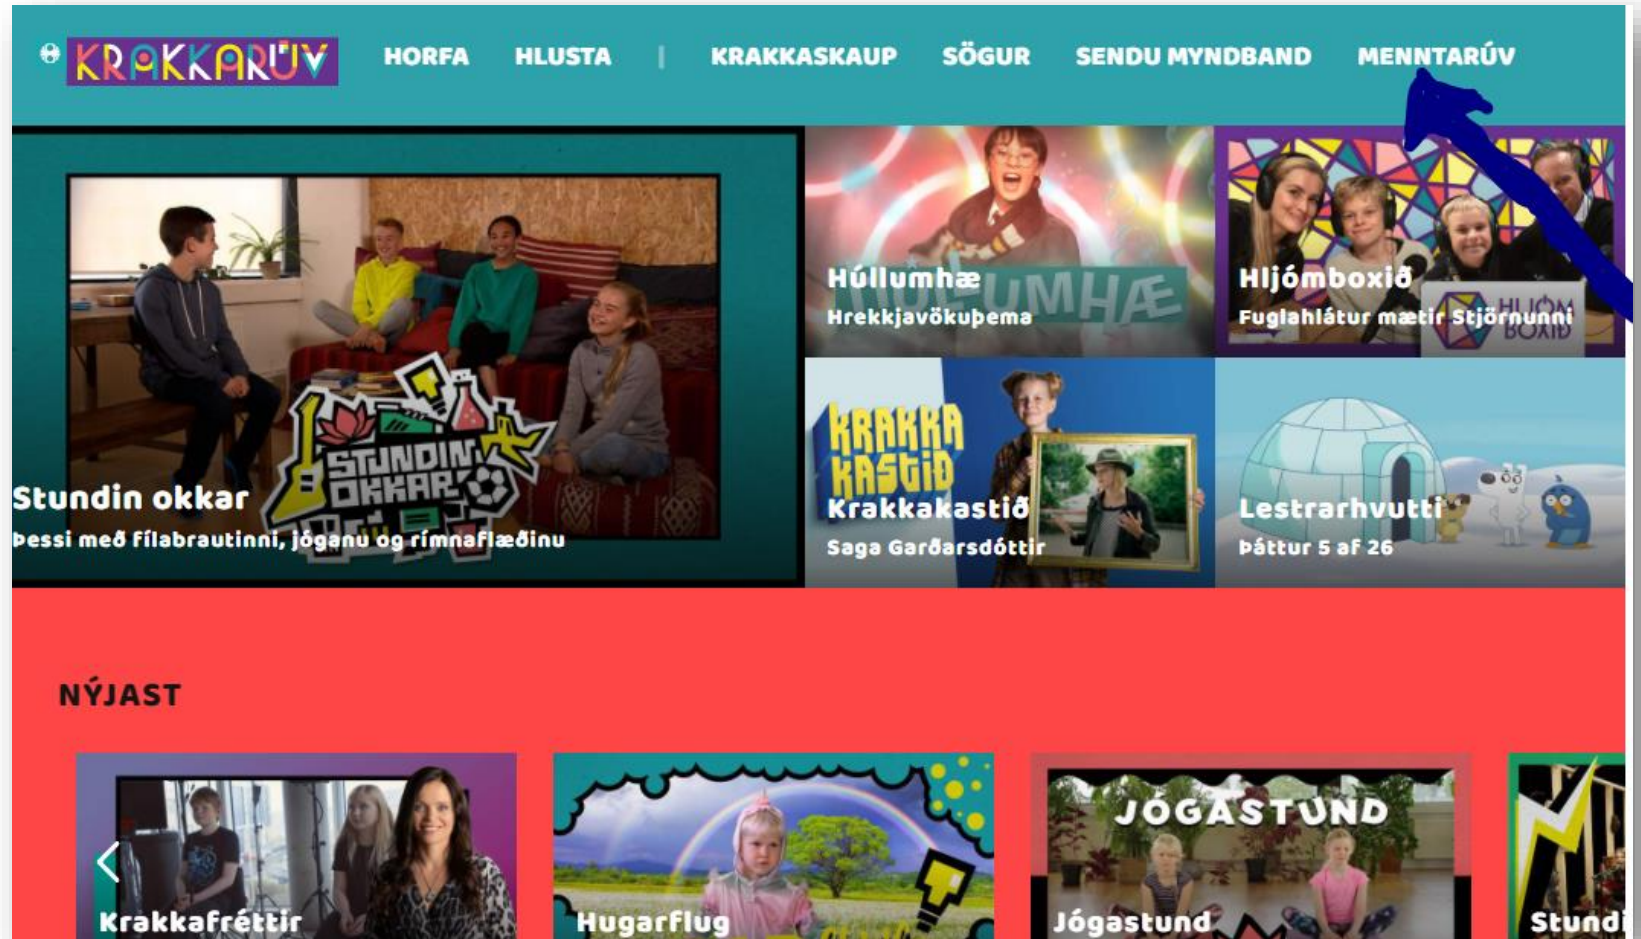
KRAKKARÚV HORFA HLUSTA | KRAKKASKAUP SÖGUR SENDU MYNDBAND MENNTARÚV

Stundin okkar
Þessi með fílabrautinni, jóganu og rímnaflæðinu

Húllumhæ
Hrekkjavökuþema

Hljómboxið
Fuglahlátur mætir Stjörnunni

Krakkakastið
Saga Garðarsdóttir

Lestrarhvutti
Þáttur 5 af 26

NÝJAST

Krakkafréttir

Hugarflug

JÓGASTUND
Jógastund

Stundi